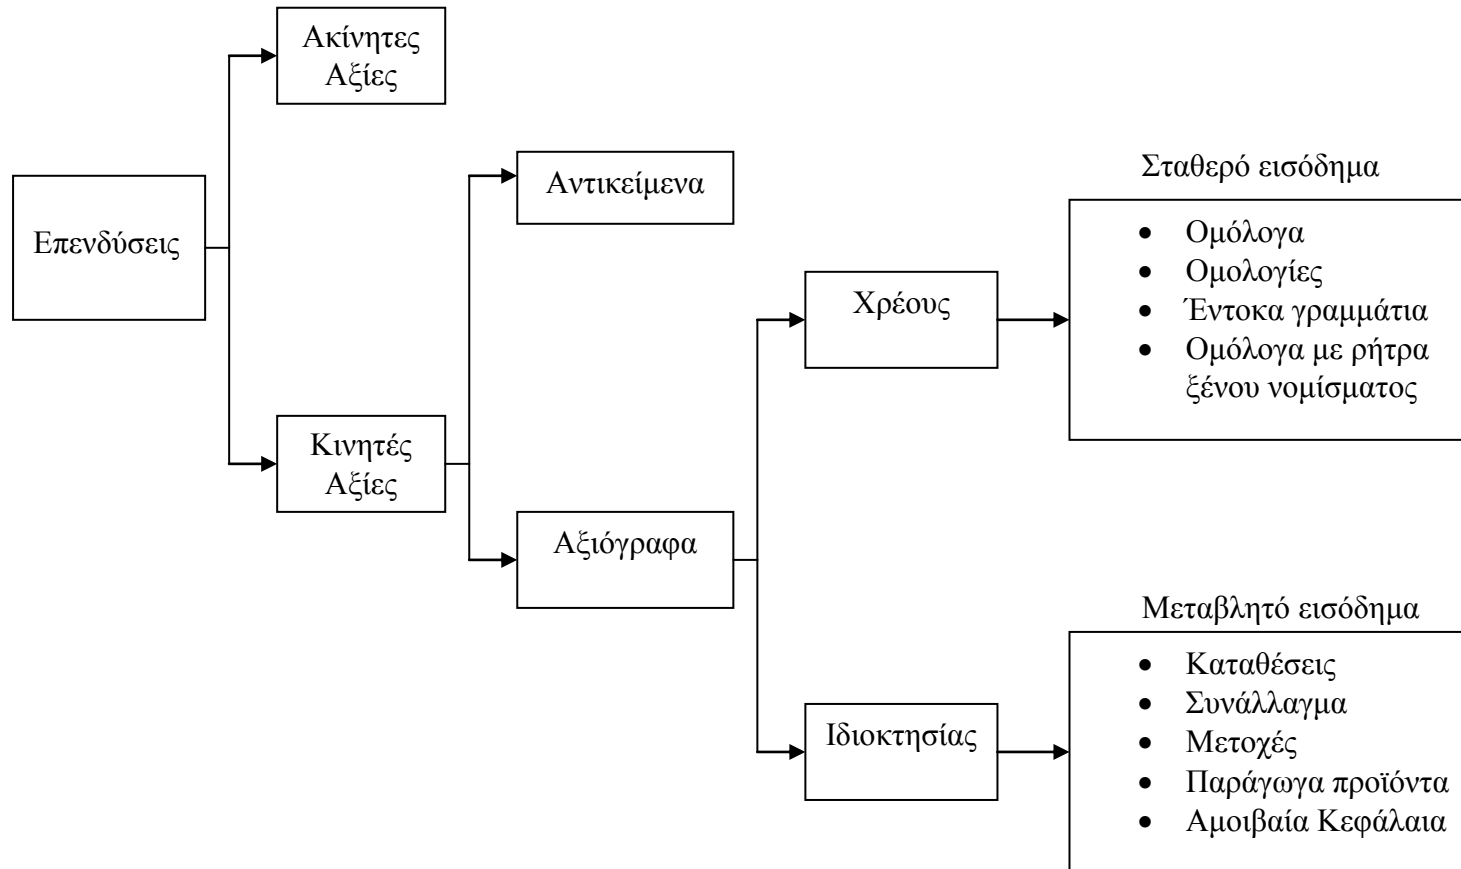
Επενδύσεις

Ακίνητες Αξίες

Κινητές Αξίες

Αντικείμενα

Αξιόγραφα

Χρέους

Ιδιοκτησίας

Σταθερό εισόδημα

- Ομόλογα
- Ομολογίες
- Έντοκα γραμμάτια
- Ομόλογα με ρήτρα ξένου νομίσματος

Μεταβλητό εισόδημα

- Καταθέσεις
- Συνάλλαγμα
- Μετοχές
- Παράγωγα προϊόντα
- Αμοιβαία Κεφάλαια